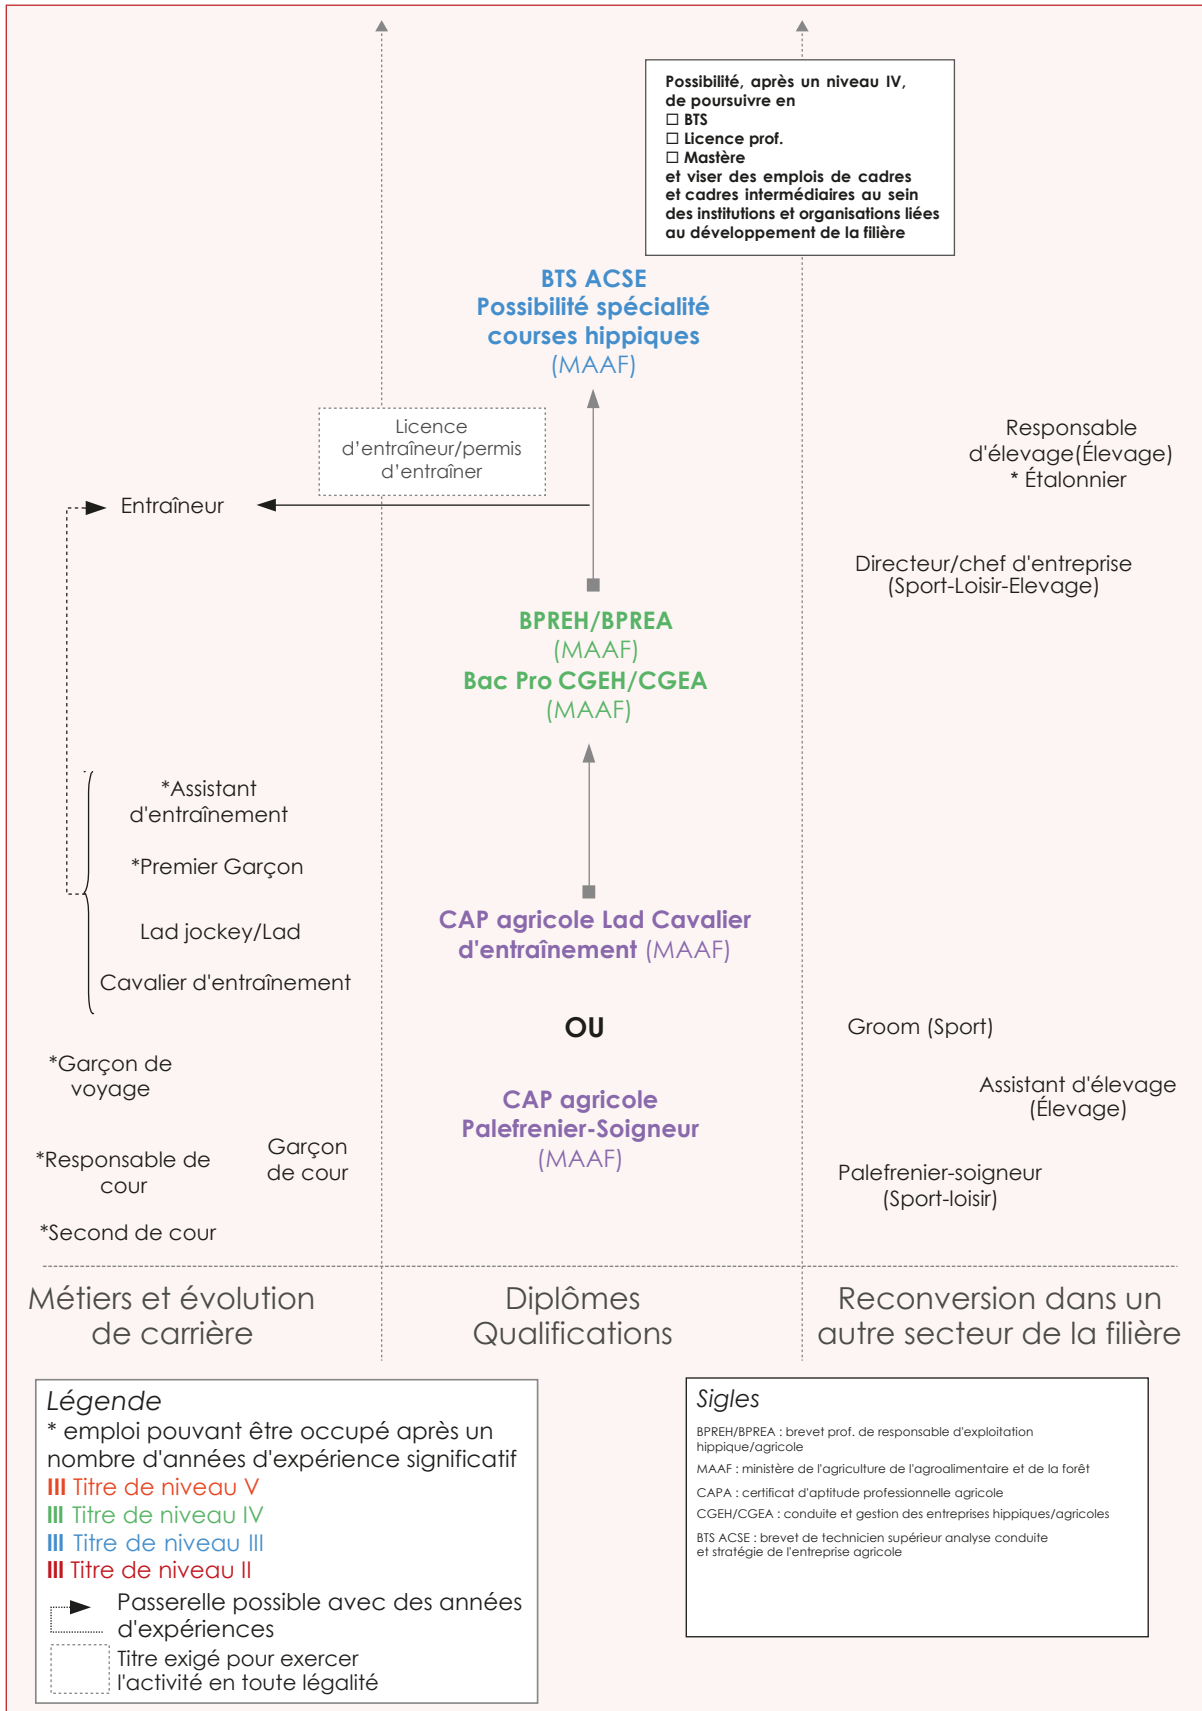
Possibilité, après un niveau IV, de poursuivre en
☐ BTS
☐ Licence prof.
☐ Mastère
et viser des emplois de cadres et cadres intermédiaires au sein des institutions et organisations liées au développement de la filière

BTS ACSE
Possibilité spécialité courses hippiques
(MAAF)

Licence d'entraîneur/permis d'entraîner

Entraîneur

Responsable d'élevage(Élevage)
* Étalonnier

Directeur/chef d'entreprise (Sport-Loisir-Elevage)

BPREH/BPREA
(MAAF)
Bac Pro CGEH/CGEA
(MAAF)

*Assistant d'entraînement

*Premier Garçon

Lad jockey/Lad

Cavalier d'entraînement

CAP agricole Lad Cavalier d'entraînement (MAAF)

OU

Groom (Sport)

*Garçon de voyage

CAP agricole
Palefrenier-Soigneur
(MAAF)

Assistant d'élevage (Élevage)

*Responsable de cour

Garçon de cour

Palefrenier-soigneur (Sport-loisir)

*Second de cour

Métiers et évolution de carrière

Diplômes Qualifications

Reconversion dans un autre secteur de la filière

Légende
* emploi pouvant être occupé après un nombre d'années d'expérience significatif
III Titre de niveau V
III Titre de niveau IV
III Titre de niveau III
III Titre de niveau II
Passerelle possible avec des années d'expériences
Titre exigé pour exercer l'activité en toute légalité

Sigles
BPREH/BPREA : brevet prof. de responsable d'exploitation hippique/agricole
MAAF : ministère de l'agriculture de l'agroalimentaire et de la forêt
CAPA : certificat d'aptitude professionnelle agricole
CGEH/CGEA : conduite et gestion des entreprises hippiques/agricoles
BTS ACSE : brevet de technicien supérieur analyse conduite et stratégie de l'entreprise agricole